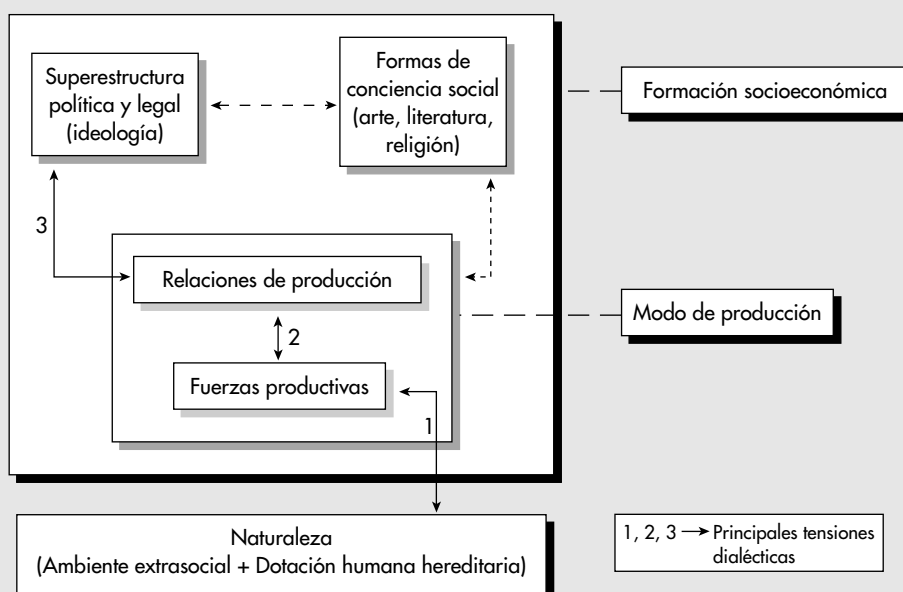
Superestructura política y legal (ideología)

Formas de conciencia social (arte, literatura, religión)

Formación socioeconómica

3

Relaciones de producción

Modo de producción

2

Fuerzas productivas

1

Naturaleza
(Ambiente extrasocial + Dotación humana hereditaria)

1, 2, 3 $\rightarrow$ Principales tensiones dialécticas